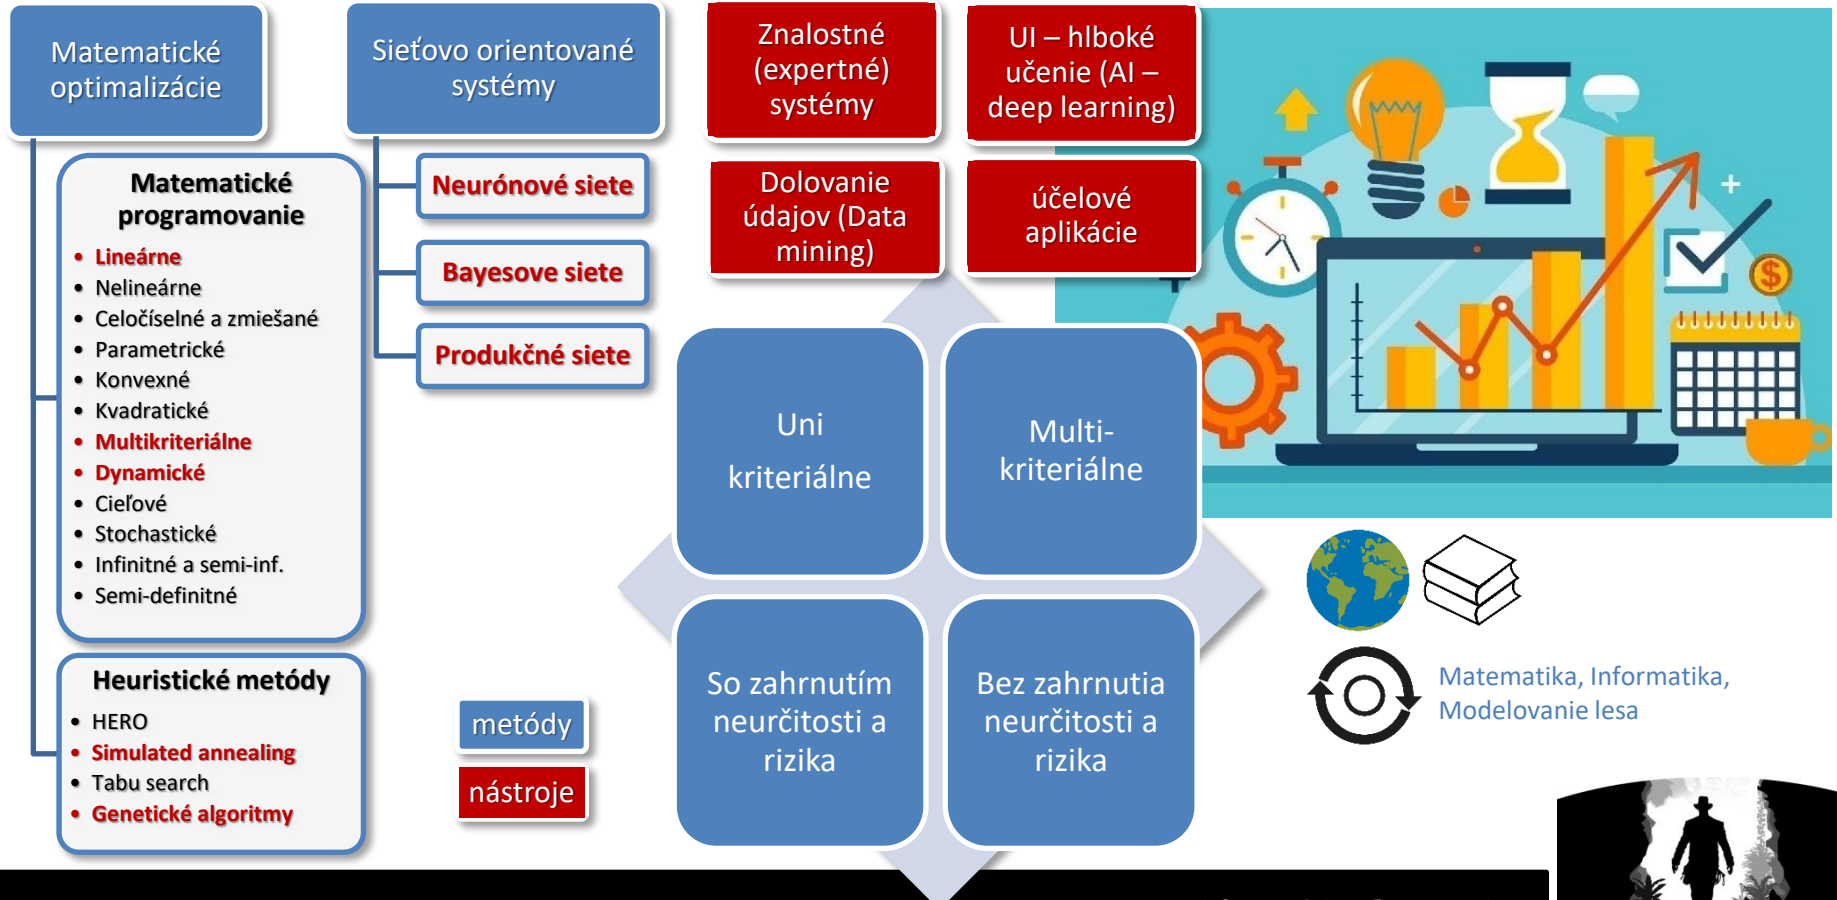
Matematické optimalizácie

Sieťovo orientované systémy

Znalostné (expertné) systémy

UI – hlboké učenie (AI – deep learning)

Matematické programovanie
• Lineárne
• Nelineárne
• Celočíselné a zmiešané
• Parametrické
• Konvexné
• Kvadratické
• Multikriteriálne
• Dynamické
• Cieľové
• Stochastické
• Infinitné a semi-inf.
• Semi-definitné

Neurónové siete

Bayesove siete

Produkčné siete

Dolovanie údajov (Data mining)

účelové aplikácie

Uni kriteriálne

Multi-kriteriálne

So zahrnutím neurčitosti a rizika

Bez zahrnutia neurčitosti a rizika

Heuristické metódy
• HERO
• Simulated annealing
• Tabu search
• Genetické algoritmy

metódy

nástroje

Matematika, Informatika, Modelovanie lesa